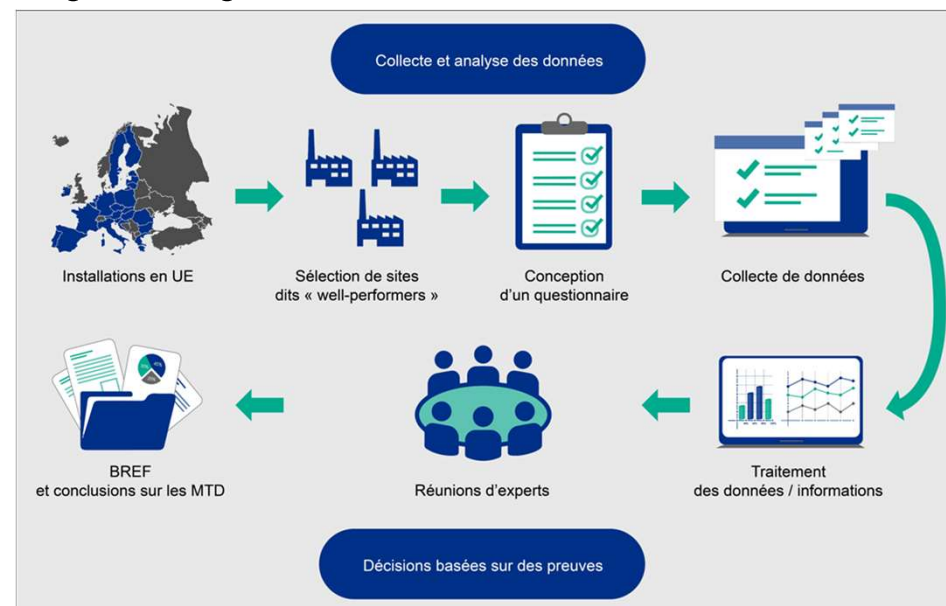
Collecte et analyse des données

Installations en UE

Sélection de sites dits « well-performers »

Conception d'un questionnaire

Collecte de données

Traitement des données / informations

Réunions d'experts

BREF et conclusions sur les MTD

Décisions basées sur des preuves